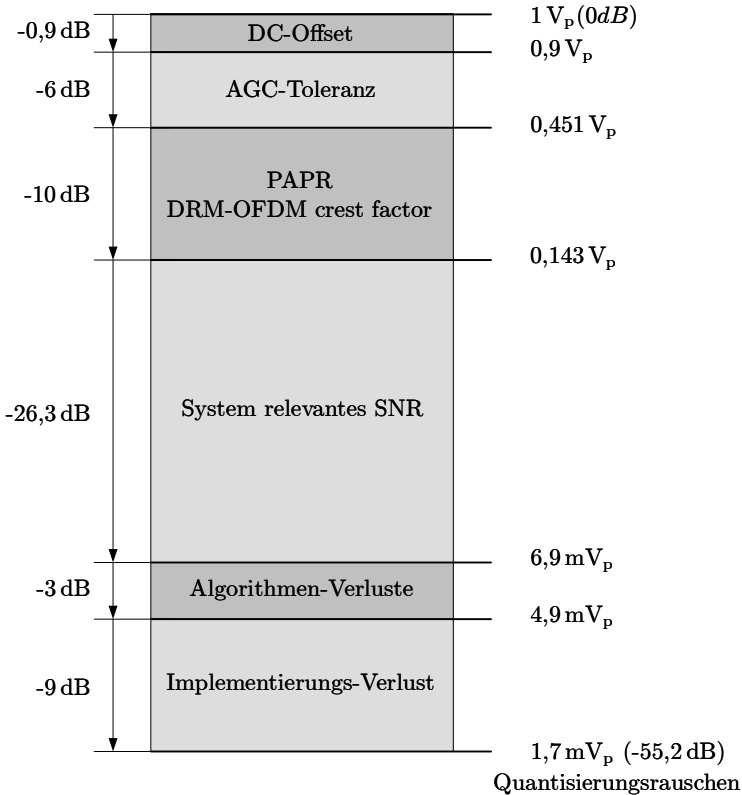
-0,9 dB
DC-Offset
$1\,V_p (0dB)$
$0{,}9\,V_p$
-6 dB
AGC-Toleranz
$0{,}451\,V_p$
-10 dB
PAPR
DRM-OFDM crest factor
$0{,}143\,V_p$
-26,3 dB
System relevantes SNR
$6{,}9\,mV_p$
-3 dB
Algorithmen-Verluste
$4{,}9\,mV_p$
-9 dB
Implementierungs-Verlust
$1{,}7\,mV_p$ (-55,2 dB)
Quantisierungsrauschen